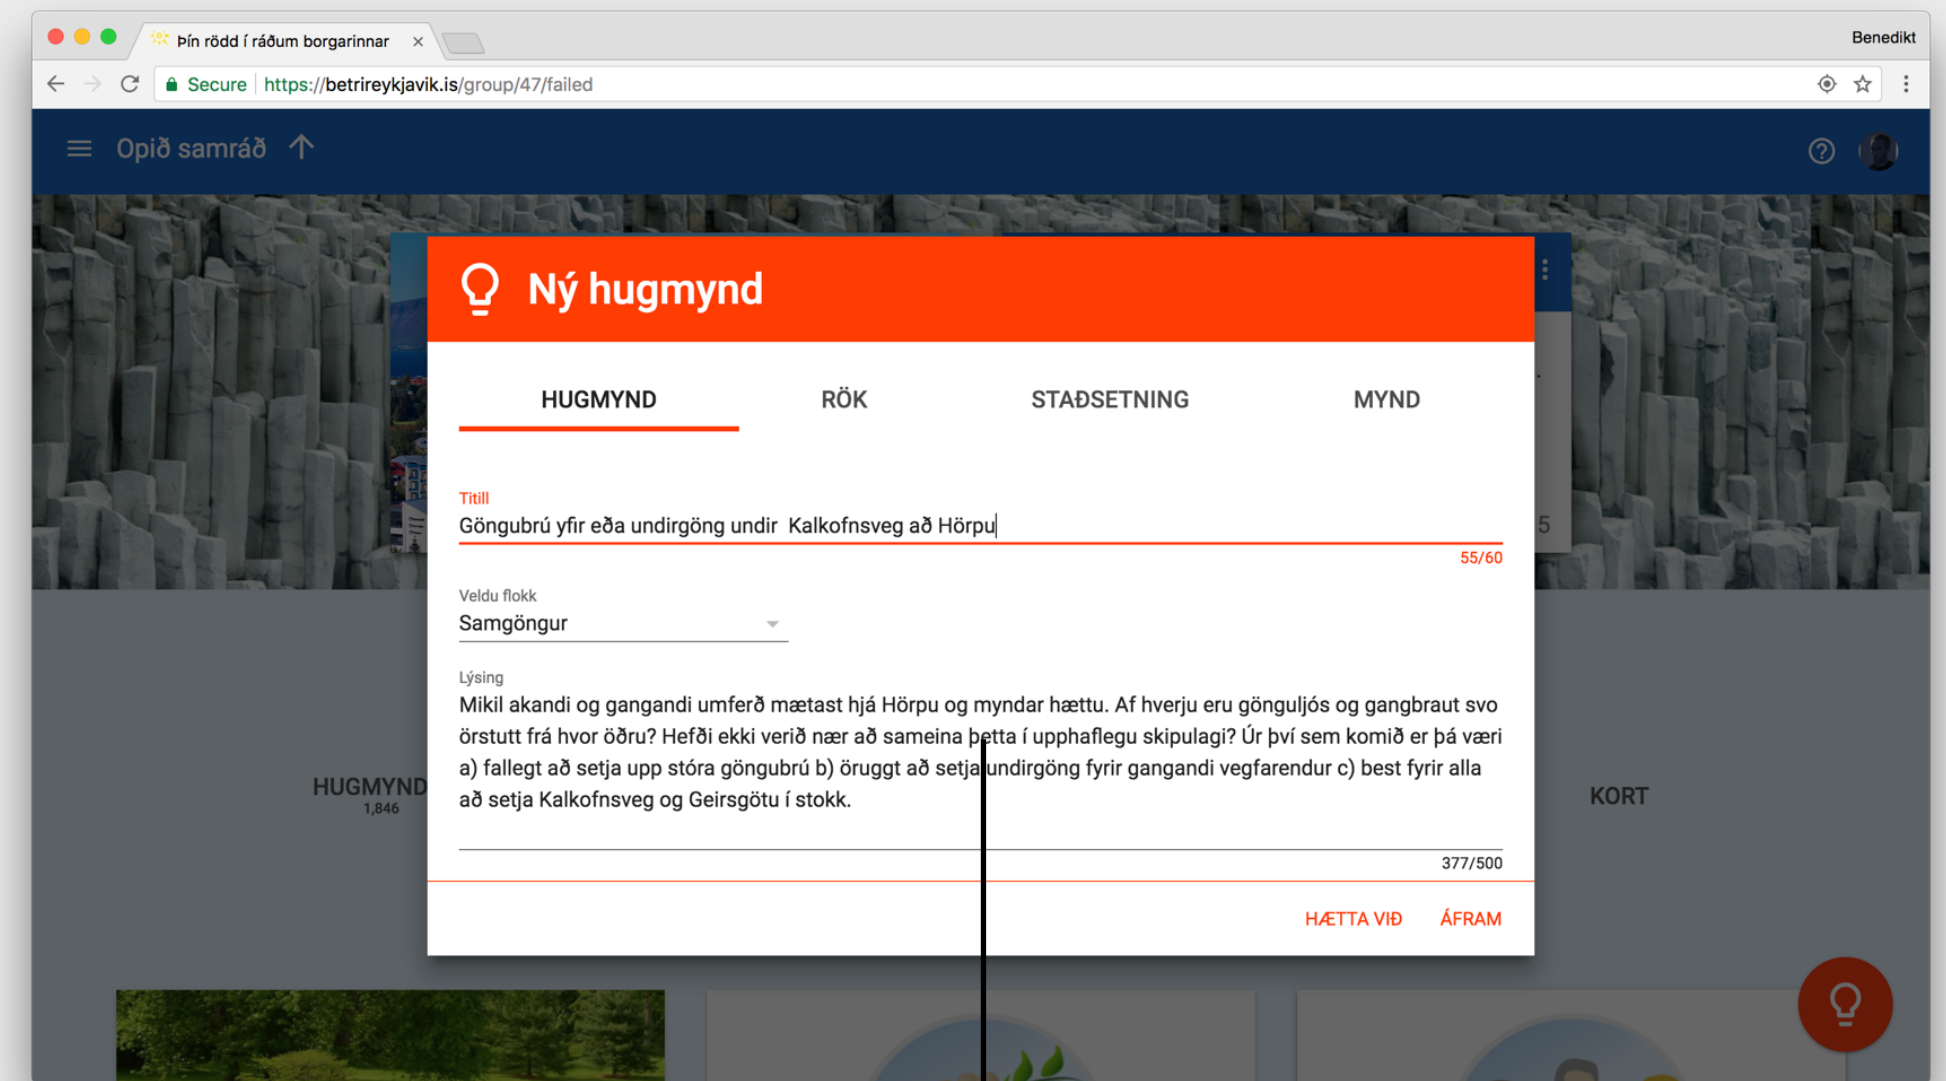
Þín rödd í ráðum borgarinnar ×

Benedikt

Secure https://betrireykjavik.is/group/47/failed

Opið samráð

Ný hugmynd

HUGMYND RÖK STAÐSETNING MYND

Titill
Göngubrú yfir eða undirgöng undir  Kalkofnsveg að Hörpu
55/60

Veldu flokk
Samgöngur

Lýsing
Mikil akandi og gangandi umferð mætast hjá Hörpu og myndar hættu. Af hverju eru gönguljós og gangbraut svo örstutt frá hvor öðru? Hefði ekki verið nær að sameina þetta í upphaflegu skipulagi? Úr því sem komið er þá væri a) fallegt að setja upp stóra göngubrú b) öruggt að setja undirgöng fyrir gangandi vegfarendur c) best fyrir alla að setja Kalkofnsveg og Geirsgötu í stokk.
377/500

HÆTTA VIÐ ÁFRAM

HUGMYND
1,846

KORT

5